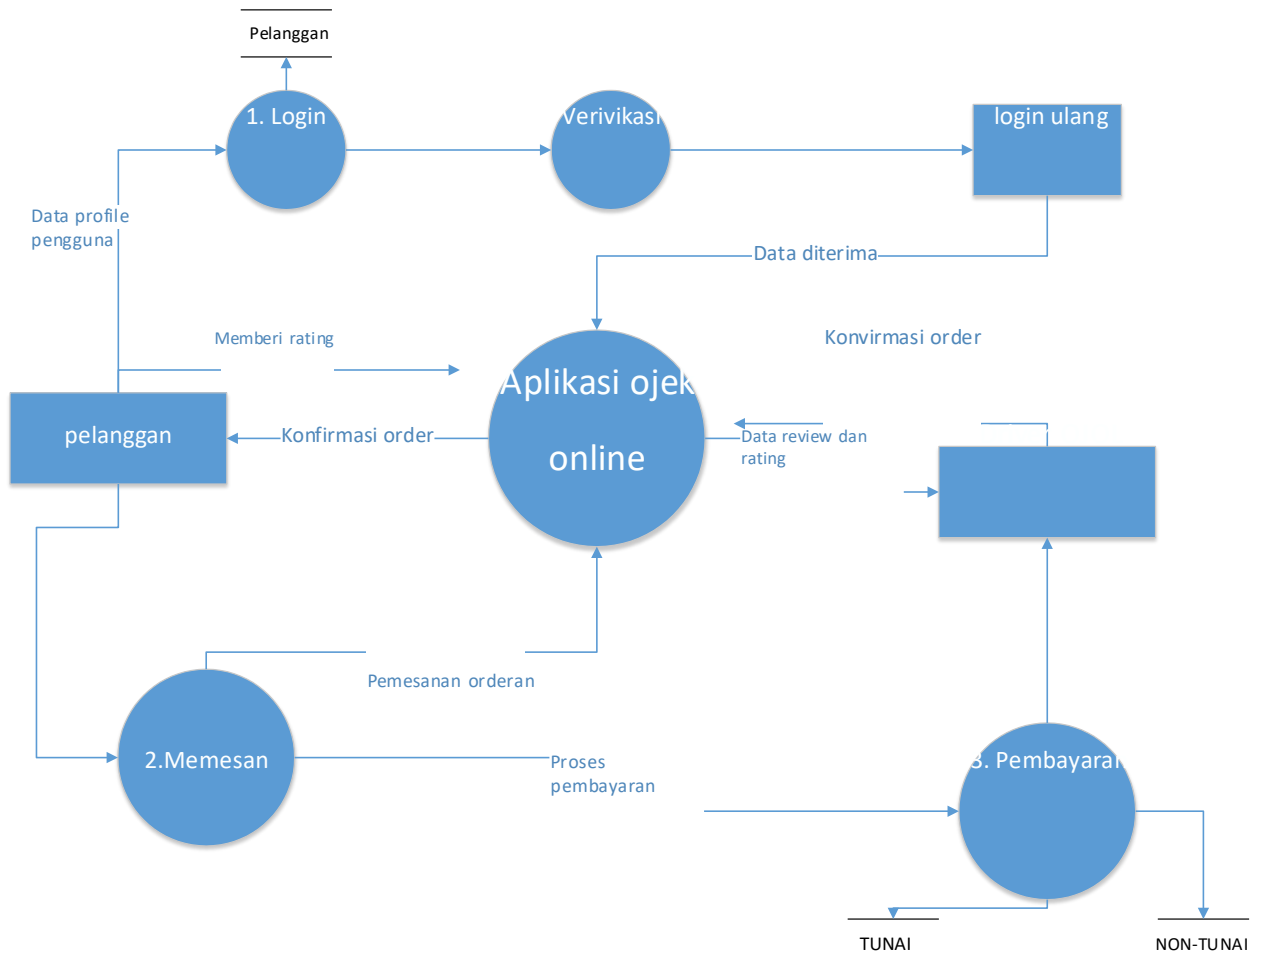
Pelanggan

1. Login

Verivikasi

login ulang

Data profile pengguna

Data diterima

Memberi rating

Konvirmasi order

Aplikasi ojek online

pelanggan

Konfirmasi order

Data review dan rating

Pemesanan orderan

2.Memesan

Proses pembayaran

3. Pembayaran

TUNAI

NON-TUNAI